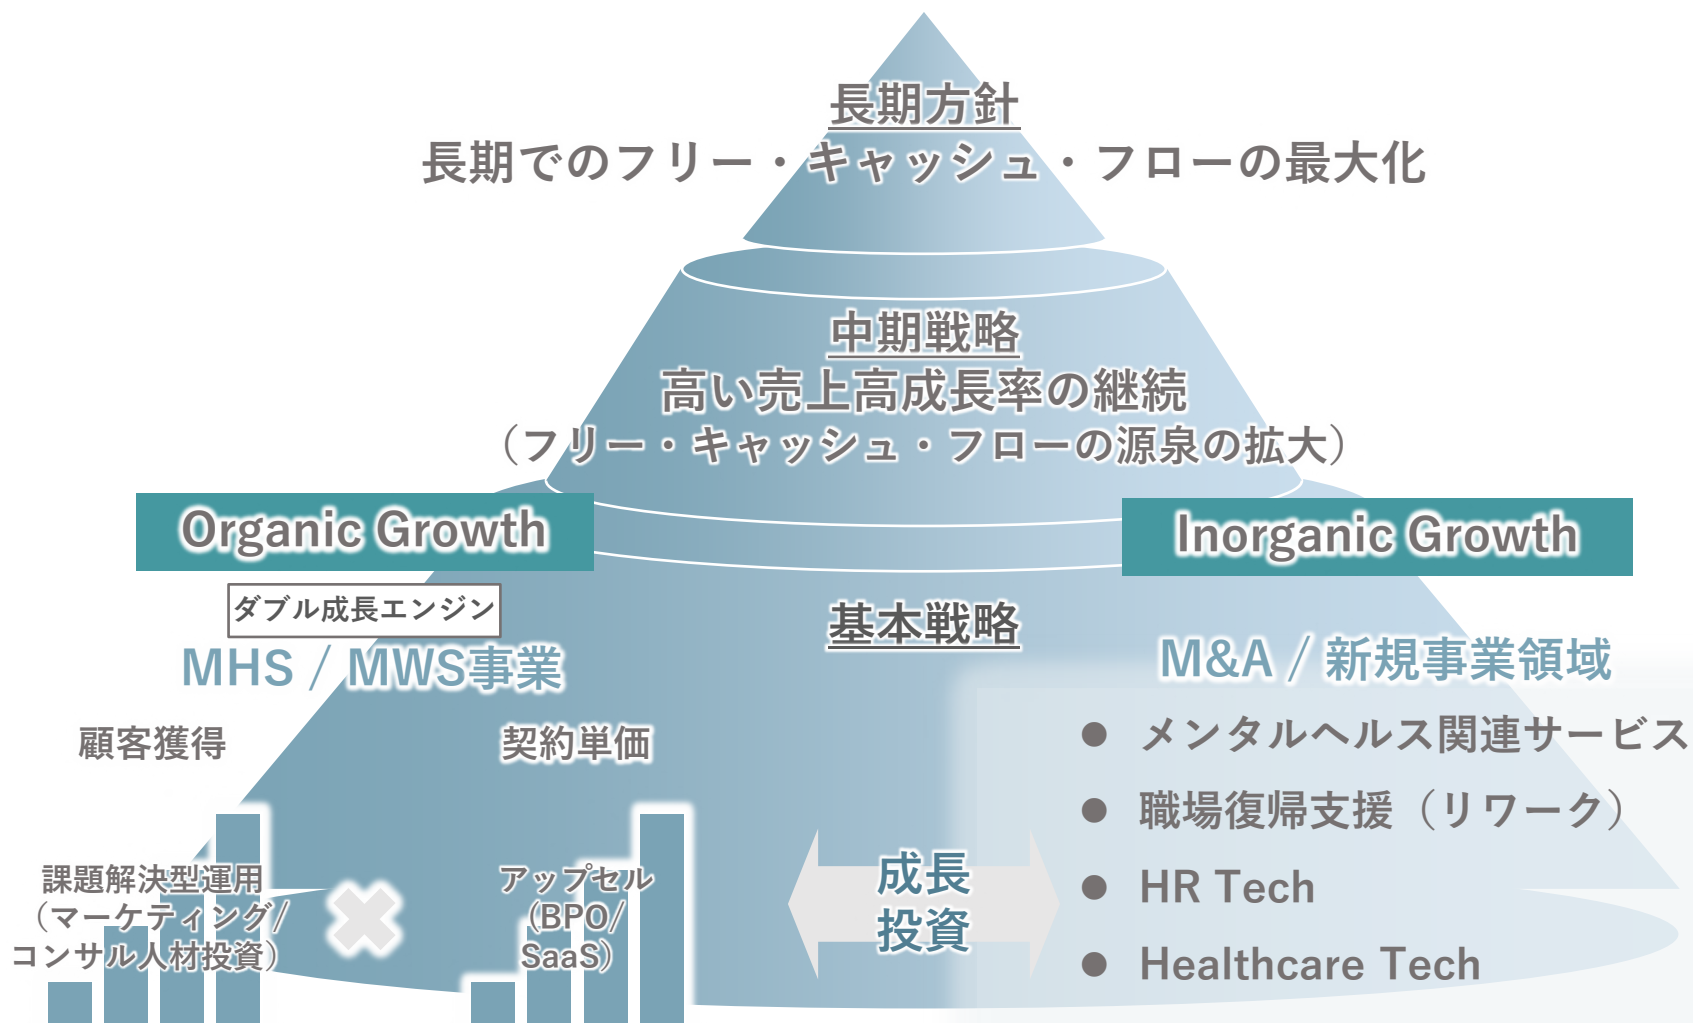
長期方針
長期でのフリー・キャッシュ・フローの最大化

中期戦略
高い売上高成長率の継続
（フリー・キャッシュ・フローの源泉の拡大）

Organic Growth

Inorganic Growth

ダブル成長エンジン

MHS / MWS事業

基本戦略

M&A / 新規事業領域

顧客獲得

契約単価

● メンタルヘルス関連サービス
● 職場復帰支援（リワーク）
● HR Tech
● Healthcare Tech

課題解決型運用（マーケティング/コンサル人材投資）

アップセル（BPO/SaaS）

成長投資